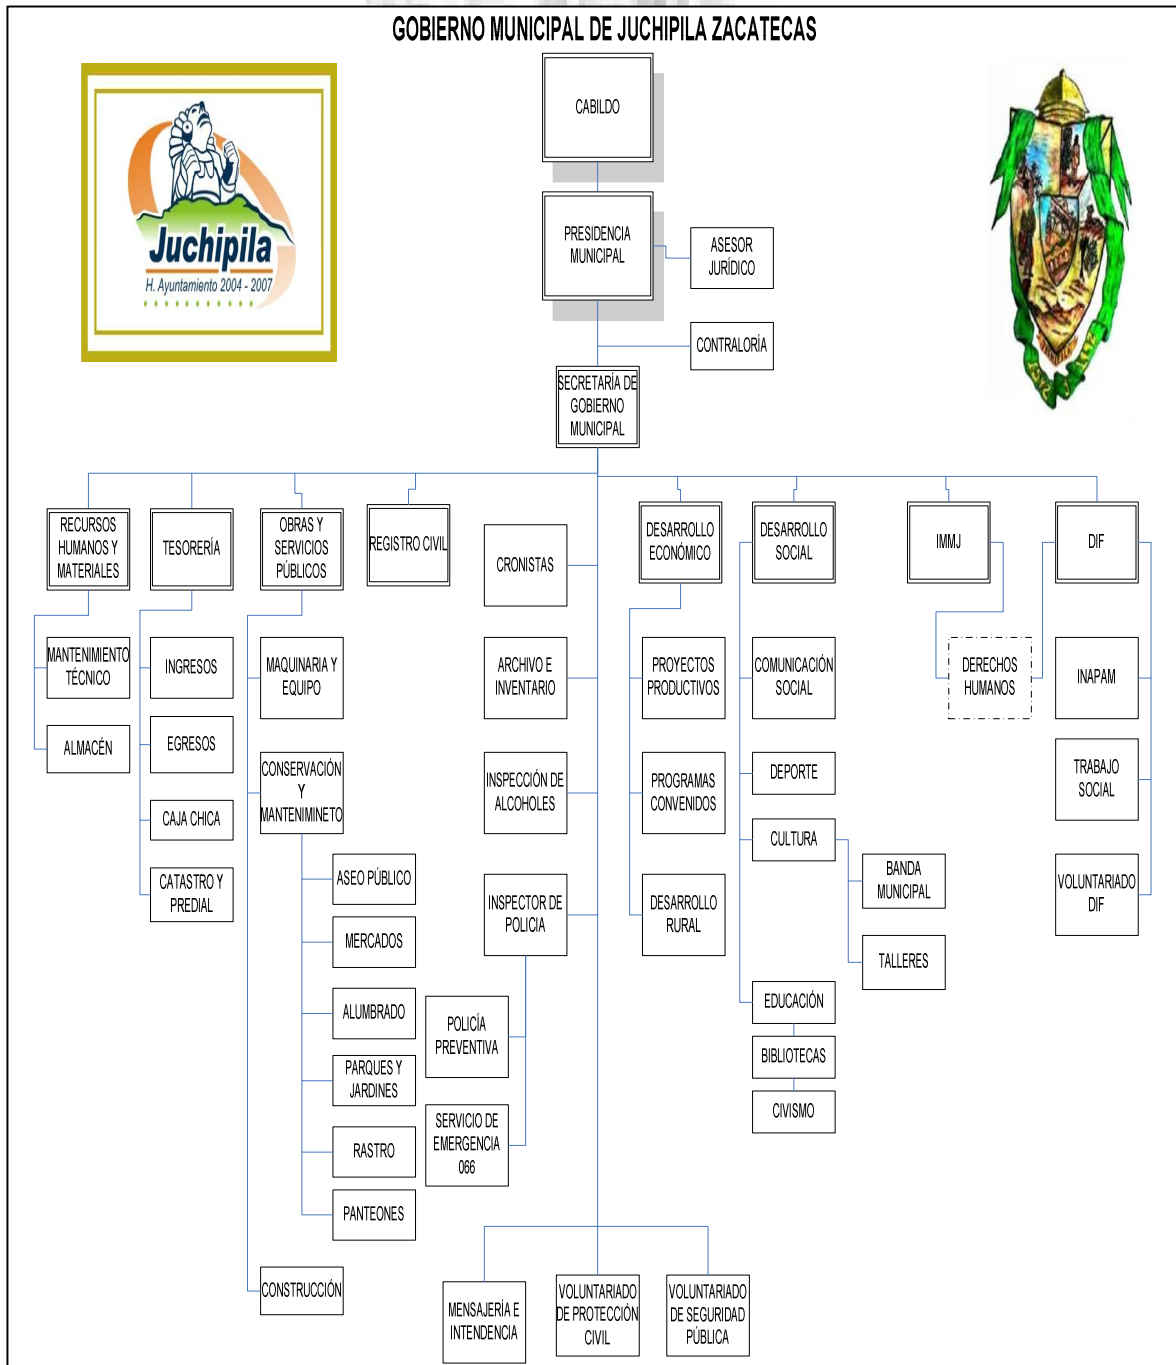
GOBIERNO MUNICIPAL DE JUCHIPILA ZACATECAS

Juchipila
H. Ayuntamiento 2004 - 2007

CABILDO

PRESIDENCIA MUNICIPAL

ASESOR JURÍDICO

CONTRALORÍA

SECRETARÍA DE GOBIERNO MUNICIPAL

RECURSOS HUMANOS Y MATERIALES

MANTENIMIENTO TÉCNICO

ALMACÉN

TESORERÍA

INGRESOS

EGRESOS

CAJA CHICA

CATASTRO Y PREDIAL

OBRAS Y SERVICIOS PÚBLICOS

MAQUINARIA Y EQUIPO

CONSERVACIÓN Y MANTENIMINETO

ASEO PÚBLICO

MERCADOS

ALUMBRADO

PARQUES Y JARDINES

RASTRO

PANTEONES

CONSTRUCCIÓN

REGISTRO CIVIL

CRONISTAS

ARCHIVO E INVENTARIO

INSPECCIÓN DE ALCOHOLES

INSPECTOR DE POLICIA

POLICÍA PREVENTIVA

SERVICIO DE EMERGENCIA 066

DESARROLLO ECONÓMICO

PROYECTOS PRODUCTIVOS

PROGRAMAS CONVENIDOS

DESARROLLO RURAL

DESARROLLO SOCIAL

COMUNICACIÓN SOCIAL

DEPORTE

CULTURA

BANDA MUNICIPAL

TALLERES

EDUCACIÓN

BIBLIOTECAS

CIVISMO

IMMJ

DERECHOS HUMANOS

DIF

INAPAM

TRABAJO SOCIAL

VOLUNTARIADO DIF

MENSAJERÍA E INTENDENCIA

VOLUNTARIADO DE PROTECCIÓN CIVIL

VOLUNTARIADO DE SEGURIDAD PÚBLICA